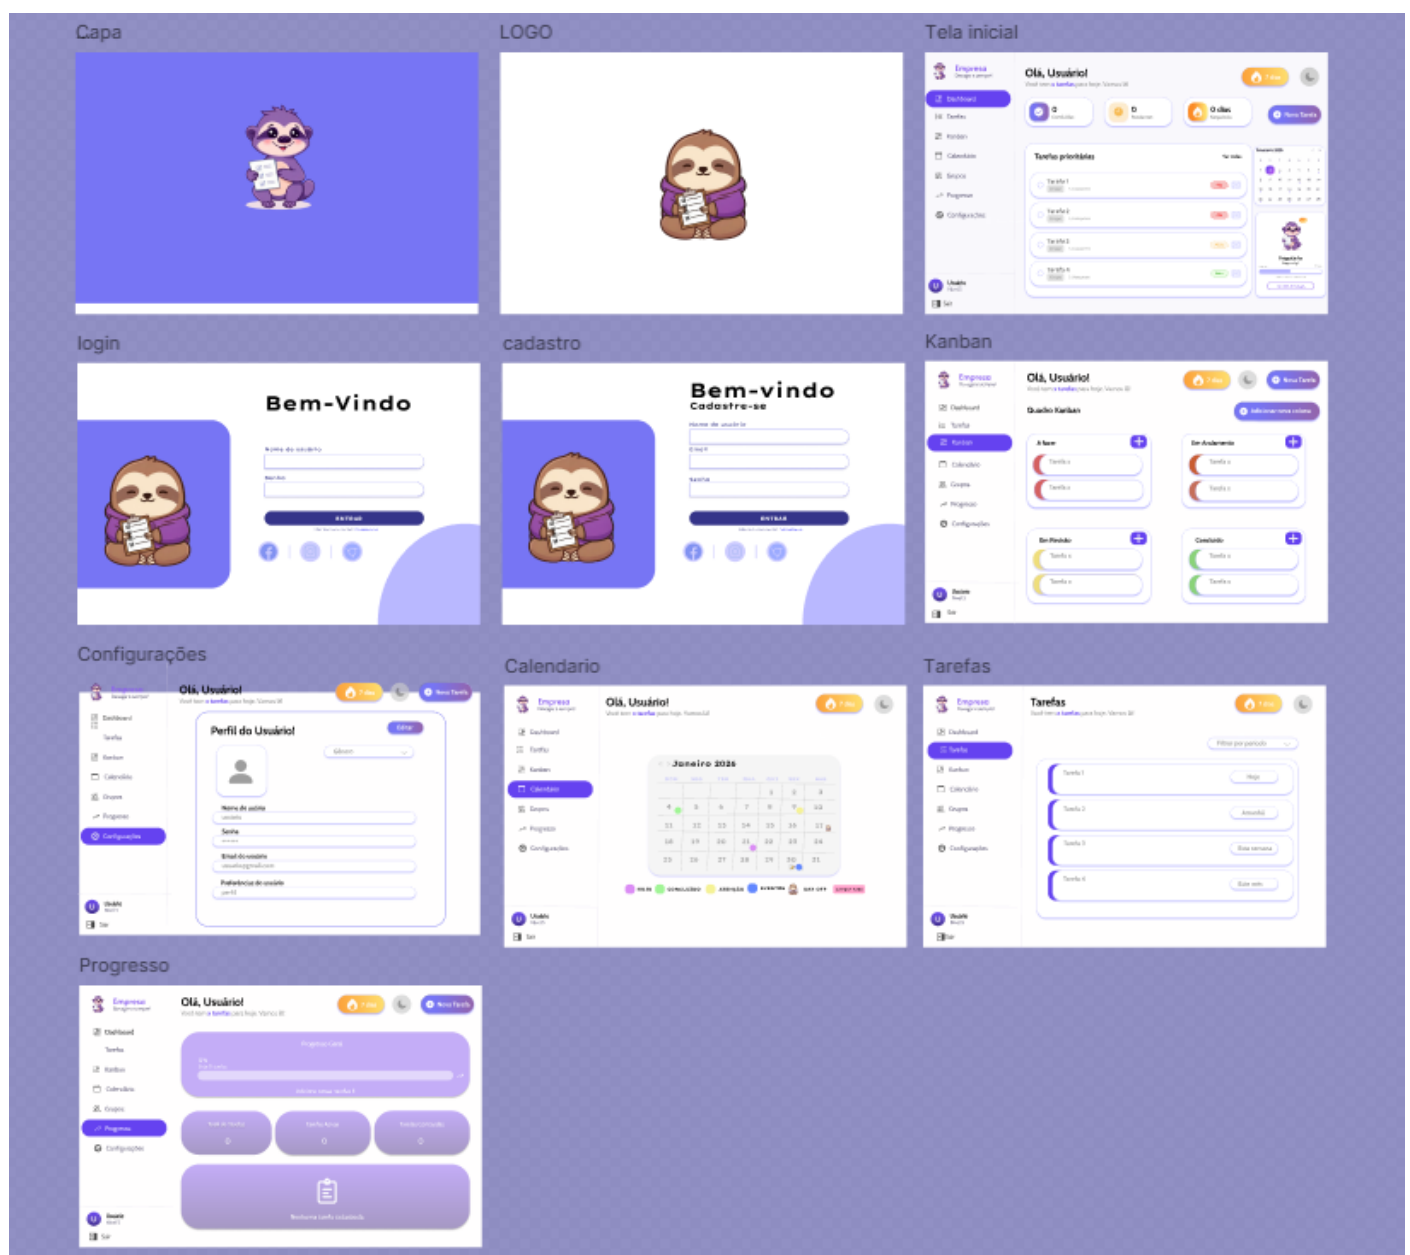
Capa

LOGO

Tela inicial

Empresa

Olá, Usuário!

Dashboard

Tarefas

Kanban

Calendário

Grupos

Progresso

Configurações

Tarefas prioritárias

Tarefa 1

Tarefa 2

Tarefa 3

Tarefa 4

Nova Tarefa

0 dias

Usuário

Sair

login

Bem-Vindo

Nome de usuário

Senha

ENTRAR

cadastro

Bem-vindo

Cadastre-se

Nome de usuário

Email

Senha

ENTRAR

Kanban

Empresa

Olá, Usuário!

Nova Tarefa

Quadro Kanban

Adicionar nova coluna

Dashboard

Tarefa

Kanban

Calendário

Grupos

Progresso

Configurações

A fazer

Em Andamento

Em Revisão

Concluído

Tarefa

Configurações

Olá, Usuário!

Nova Tarefa

Perfil do Usuário!

Editar

Dashboard

Tarefa

Kanban

Calendário

Grupos

Progresso

Configurações

Nome de usuário

Senha

Email do usuário

Preferências do usuário

Usuário

Sair

Calendario

Empresa

Olá, Usuário!

Dashboard

Tarefa

Kanban

Calendário

Grupos

Progresso

Configurações

Janeiro 2026

Usuário

Sair

Tarefas

Empresa

Tarefas

Dashboard

Tarefa

Kanban

Calendário

Grupos

Progresso

Configurações

Filtrar por período

Tarefa 1

Tarefa 2

Tarefa 3

Tarefa 4

Usuário

Sair

Progresso

Empresa

Olá, Usuário!

Nova Tarefa

Dashboard

Tarefa

Kanban

Calendário

Grupos

Progresso

Configurações

Progresso Geral

0

0

0

Nenhuma tarefa cadastrada

Usuário

Sair